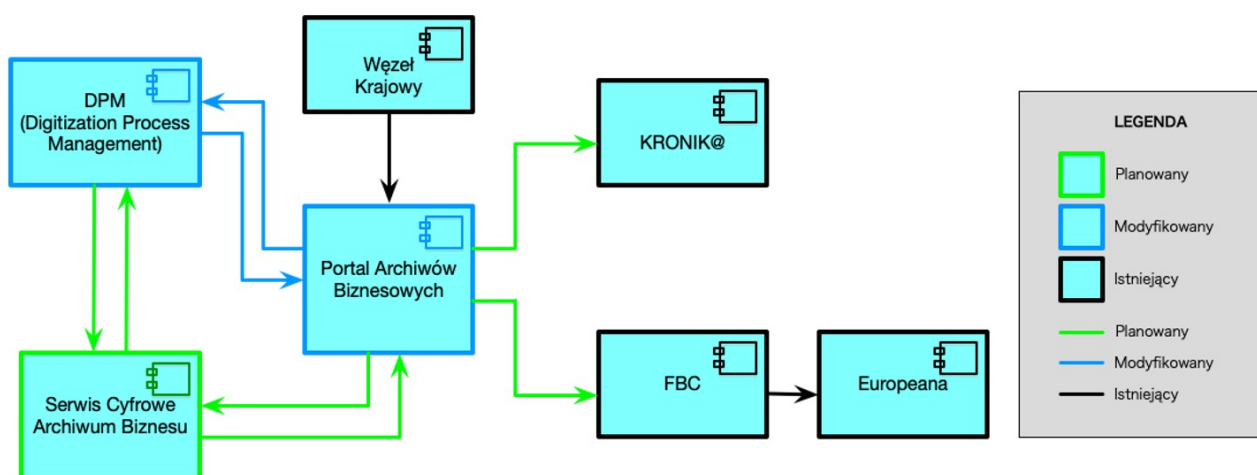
Węzeł Krajowy

DPM (Digitization Process Management)

KRONIK@

Portal Archiwów Biznesowych

Serwis Cyfrowe Archiwum Biznesu

FBC

Europeana

LEGENDA

Planowany

Modyfikowany

Istniejący

Planowany

Modyfikowany

Istniejący